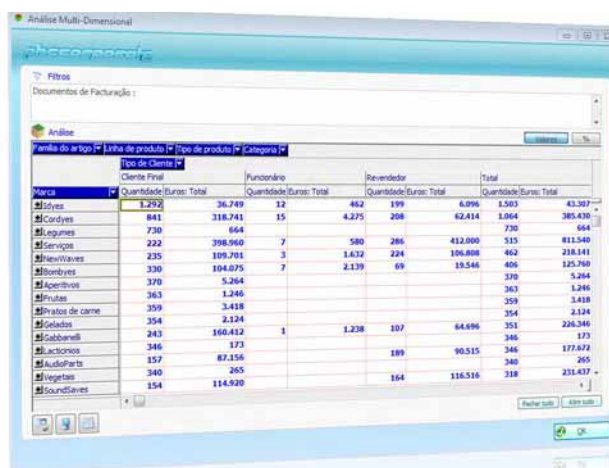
Análise Multi-Dimensional

Filtros
Documentos de Facturação :

Análise
Família do artigo | Linha de produto | Tipo de produto | Categoria

Valores | %

Tipo de Cliente

| Marca | Cliente Final Quantidade | Cliente Final Euros: Total | Funcionário Quantidade | Funcionário Euros: Total | Revendedor Quantidade | Revendedor Euros: Total | Total Quantidade | Total Euros: Total |
|---|---|---|---|---|---|---|---|---|
| Sdyes | 1.292 | 36.749 | 12 | 462 | 199 | 6.096 | 1.503 | 43.307 |
| Cordyes | 841 | 318.741 | 15 | 4.275 | 208 | 62.414 | 1.064 | 385.430 |
| Legumes | 730 | 664 | | | | | 730 | 664 |
| Serviços | 222 | 398.960 | 7 | 580 | 286 | 412.000 | 515 | 811.540 |
| NewWaves | 235 | 109.701 | 3 | 1.632 | 224 | 106.808 | 462 | 218.141 |
| Bombyes | 330 | 104.075 | 7 | 2.139 | 69 | 19.546 | 406 | 125.760 |
| Aperitivos | 370 | 5.264 | | | | | 370 | 5.264 |
| Frutas | 363 | 1.246 | | | | | 363 | 1.246 |
| Pratos de carne | 359 | 3.418 | | | | | 359 | 3.418 |
| Gelados | 354 | 2.124 | | | | | 354 | 2.124 |
| Gabbanelli | 243 | 160.412 | 1 | 1.238 | 107 | 64.696 | 351 | 226.346 |
| Lacticínios | 346 | 173 | | | | | 346 | 173 |
| AudioParts | 157 | 87.156 | | | 189 | 90.515 | 346 | 177.672 |
| Vegetais | 340 | 265 | | | | | 340 | 265 |
| SoundSaves | 154 | 114.920 | | | 164 | 116.516 | 318 | 231.437 |

Fechar tudo | Abrir tudo

OK